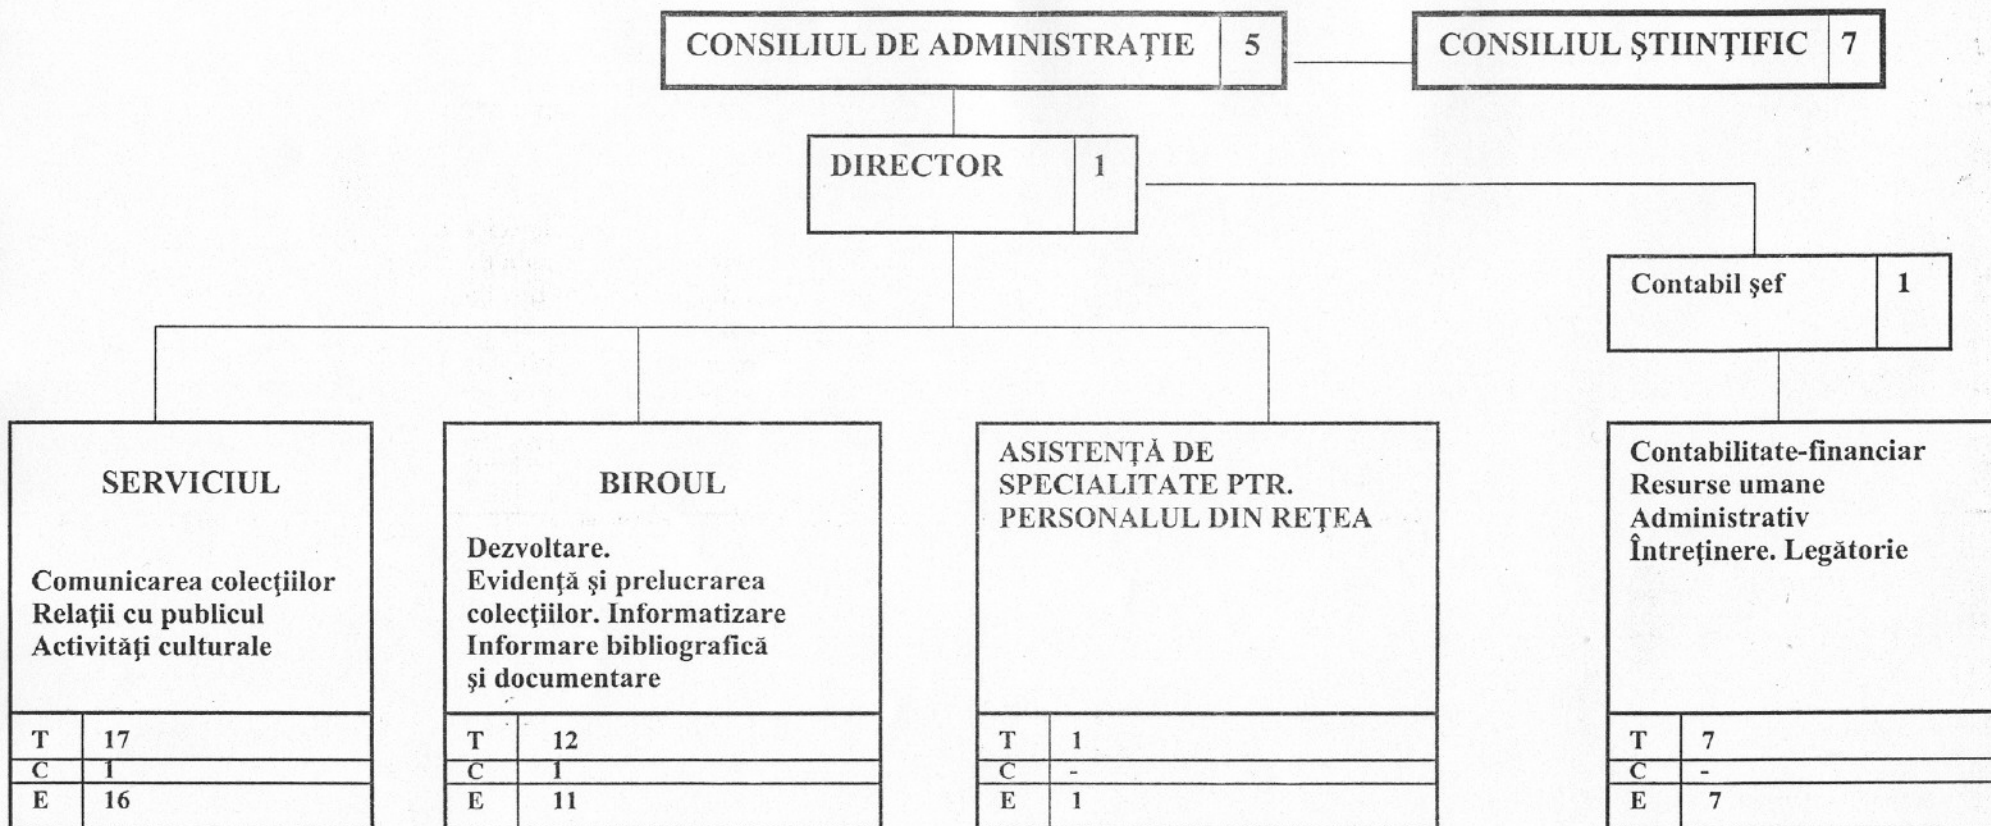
CONSILIUL DE ADMINISTRAŢIE 5

CONSILIUL ŞTIINŢIFIC 7

DIRECTOR 1

Contabil şef 1

SERVICIUL

Comunicarea colecţiilor
Relaţii cu publicul
Activităţi culturale

| T | 17 |
|---|---|
| C | 1 |
| E | 16 |

BIROUL

Dezvoltare.
Evidenţă şi prelucrarea colecţiilor. Informatizare
Informare bibliografică şi documentare

| T | 12 |
|---|---|
| C | 1 |
| E | 11 |

ASISTENŢĂ DE SPECIALITATE PTR. PERSONALUL DIN REŢEA

| T | 1 |
|---|---|
| C | - |
| E | 1 |

Contabilitate-financiar
Resurse umane
Administrativ
Întreţinere. Legătorie

| T | 7 |
|---|---|
| C | - |
| E | 7 |